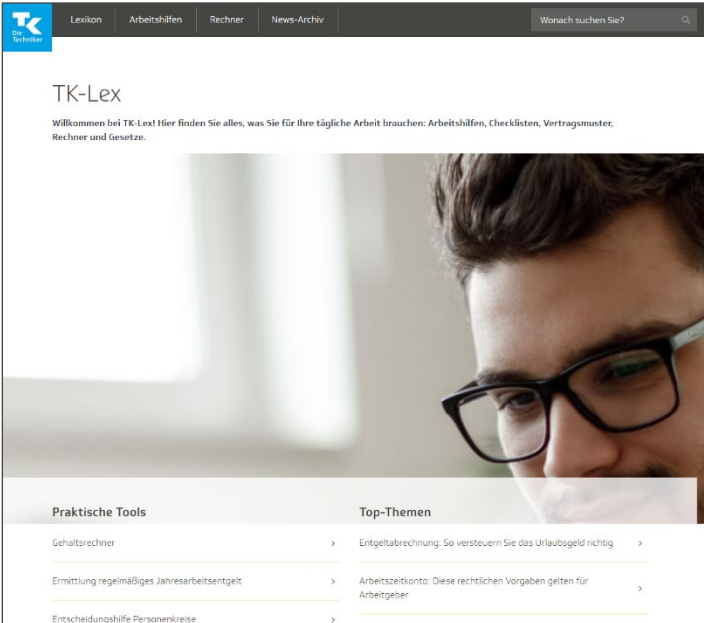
TK Die Techniker

Lexikon
Arbeitshilfen
Rechner
News-Archiv
Wonach suchen Sie?

TK-Lex

Willkommen bei TK-Lex! Hier finden Sie alles, was Sie für Ihre tägliche Arbeit brauchen: Arbeitshilfen, Checklisten, Vertragsmuster, Rechner und Gesetze.

Praktische Tools

Gehaltsrechner ›

Ermittlung regelmäßiges Jahresarbeitsentgelt ›

Entscheidungshilfe Personenkreise ›

Top-Themen

Entgeltabrechnung: So versteuern Sie das Urlaubsgeld richtig ›

Arbeitszeitkonto: Diese rechtlichen Vorgaben gelten für Arbeitgeber ›